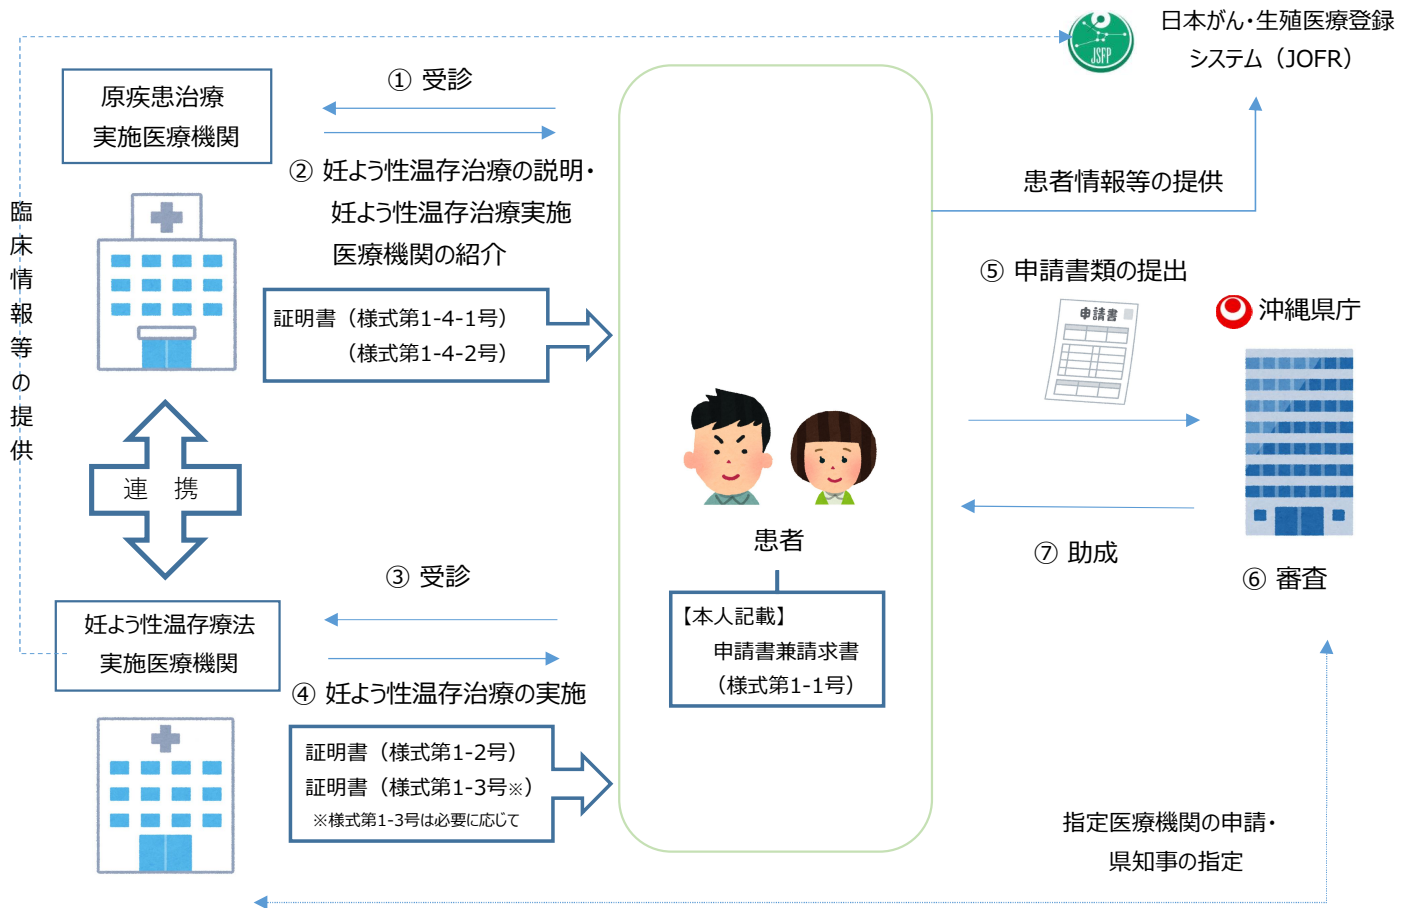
日本がん・生殖医療登録システム（JOFR）

JSFP

原疾患治療実施医療機関

① 受診

② 妊よう性温存治療の説明・妊よう性温存治療実施医療機関の紹介

患者情報等の提供

臨床情報等の提供

証明書（様式第1-4-1号）
（様式第1-4-2号）

⑤ 申請書類の提出

申請書

沖縄県庁

連 携

患者

⑦ 助成

⑥ 審査

③ 受診

【本人記載】
申請書兼請求書
（様式第1-1号）

妊よう性温存療法実施医療機関

④ 妊よう性温存治療の実施

証明書（様式第1-2号）
証明書（様式第1-3号※）
※様式第1-3号は必要に応じて

指定医療機関の申請・県知事の指定